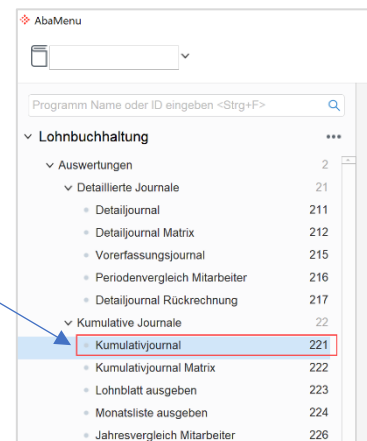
AbaMenu

Programm Name oder ID eingeben <Strg+F>

Lohnbuchhaltung •••

Auswertungen 2
Detaillierte Journale 21
Detailjournal 211
Detailjournal Matrix 212
Vorerfassungsjournal 215
Periodenvergleich Mitarbeiter 216
Detailjournal Rückrechnung 217
Kumulative Journale 22
Kumulativjournal 221
Kumulativjournal Matrix 222
Lohnblatt ausgeben 223
Monatsliste ausgeben 224
Jahresvergleich Mitarbeiter 226